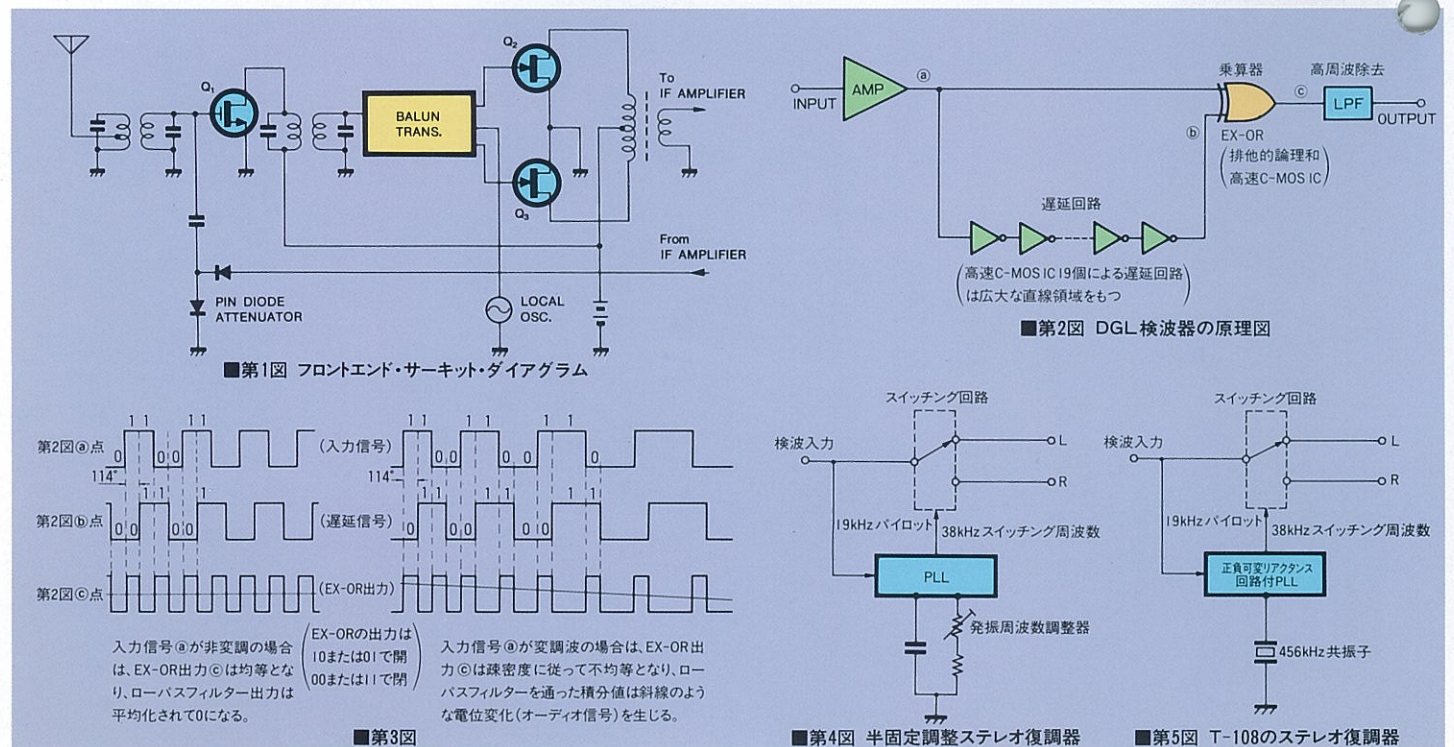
Q₁

Q₂

Q₃

BALUN TRANS.

To IF AMPLIFIER

From IF AMPLIFIER

PIN DIODE ATTENUATOR

LOCAL OSC.

■第1図 フロントエンド・サーキット・ダイアグラム

INPUT

AMP

ⓐ

乗算器

高周波除去

ⓒ

LPF

OUTPUT

ⓑ

EX-OR

(排他的論理和 高速C-MOS IC)

遅延回路

(高速C-MOS IC 19個による遅延回路は広大な直線領域をもつ)

■第2図 DGL検波器の原理図

第2図ⓐ点

(入力信号)

114°

第2図ⓑ点

(遅延信号)

第2図ⓒ点

(EX-OR出力)

1 1 1 1 0 0 0 0 0

入力信号ⓐが非変調の場合は、EX-OR出力ⓒは均等となり、ローパスフィルター出力は平均化されて0になる。

(EX-ORの出力は 10または01で開 00または11で閉)

入力信号ⓐが変調波の場合は、EX-OR出力ⓒは疎密度に従って不均等となり、ローパスフィルターを通った積分値は斜線のような電位変化(オーディオ信号)を生じる。

■第3図

スイッチング回路

検波入力

L

R

19kHzパイロット

38kHzスイッチング周波数

PLL

発振周波数調整器

■第4図 半固定調整ステレオ復調器

スイッチング回路

検波入力

L

R

19kHzパイロット

38kHzスイッチング周波数

正負可変リアクタンス回路付PLL

456kHz共振子

■第5図 T-108のステレオ復調器